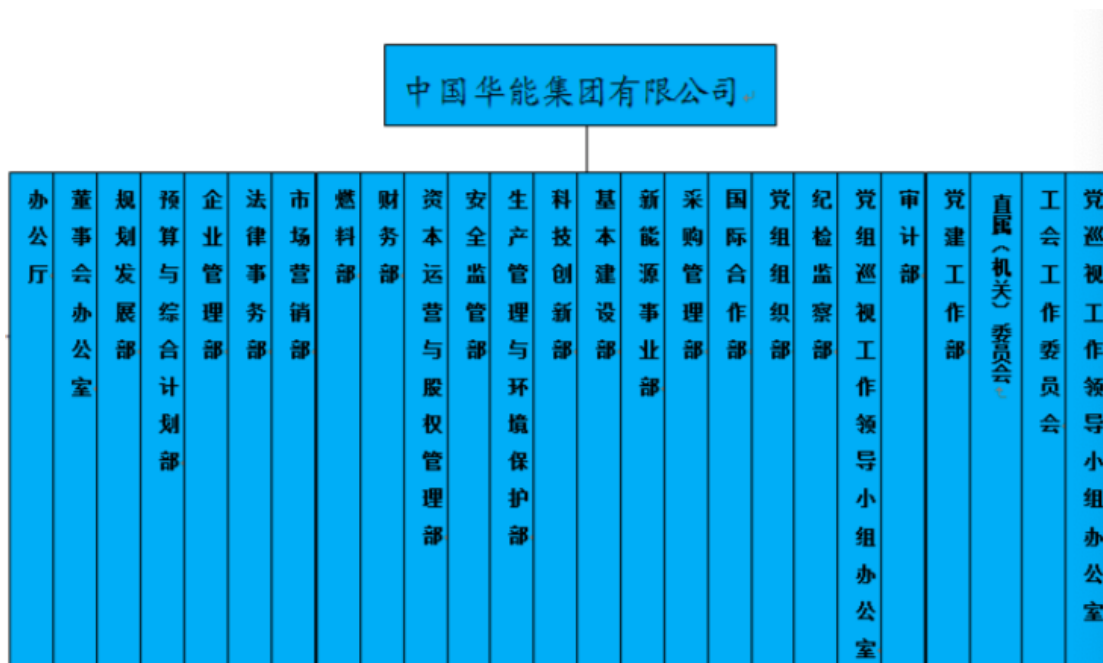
中国华能集团有限公司

办公厅

董事会办公室

规划发展部

预算与综合计划部

企业管理部

法律事务部

市场营销部

燃料部

财务部

资本运营与股权管理部

安全监管部

生产管理与环境保护部

科技创新部

基本建设部

新能源事业部

采购管理部

国际合作部

党组组织部

纪检监察部

党组巡视工作领导小组办公室

审计部

党建工作部

直属（机关）委员会

工会工作委员会

党巡视工作领导小组办公室